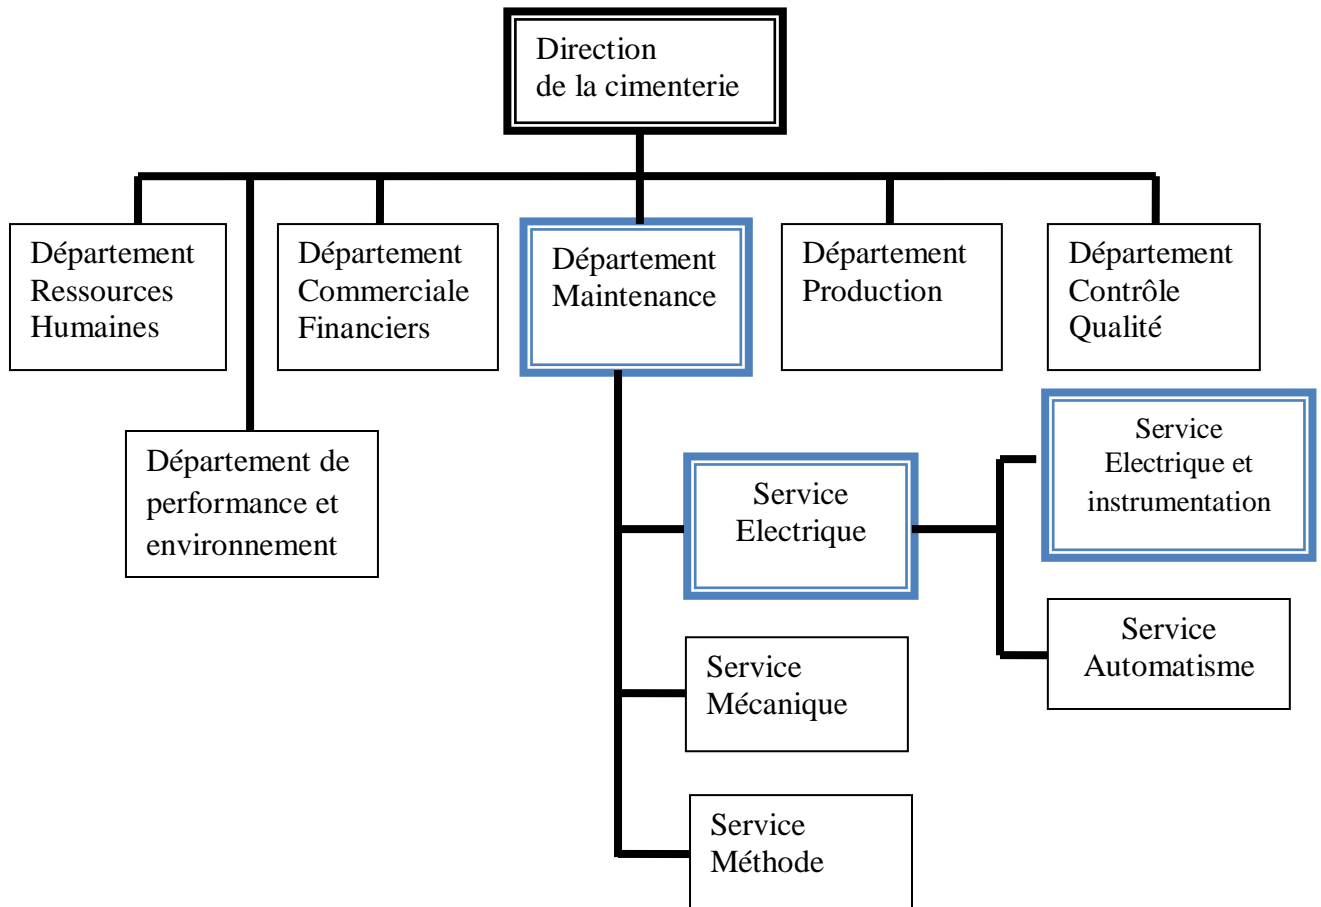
Direction de la cimenterie

Département Ressources Humaines

Département Commerciale Financiers

Département Maintenance

Département Production

Département Contrôle Qualité

Département de performance et environnement

Service Electrique

Service Electrique et instrumentation

Service Automatisme

Service Mécanique

Service Méthode